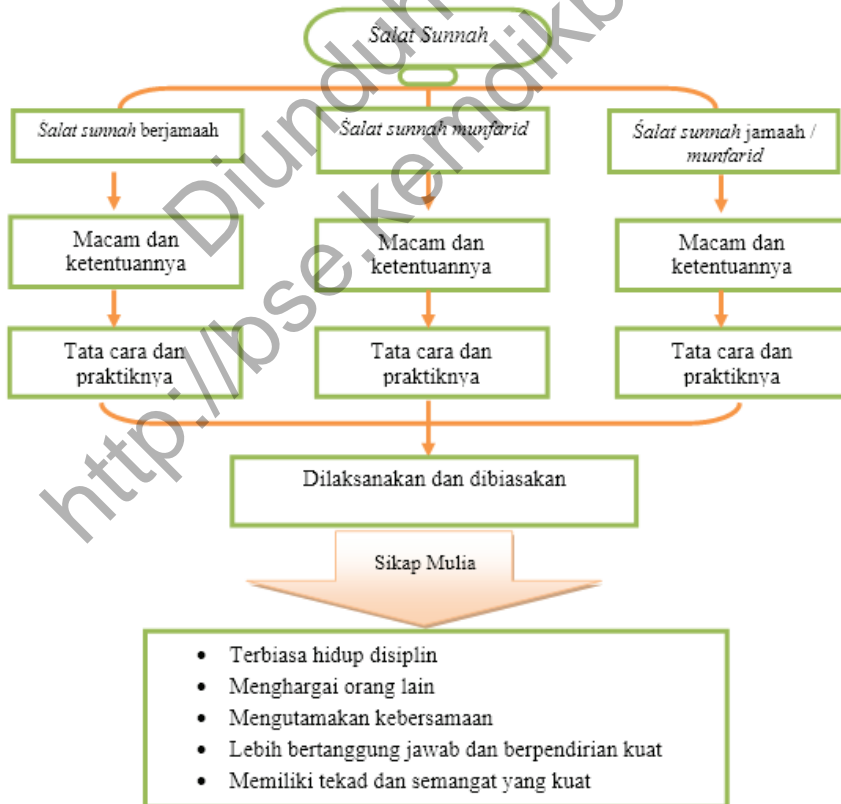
Śalat Sunnah

Śalat sunnah berjamaah

Śalat sunnah munfarid

Śalat sunnah jamaah / munfarid

Macam dan ketentuannya

Macam dan ketentuannya

Macam dan ketentuannya

Tata cara dan praktiknya

Tata cara dan praktiknya

Tata cara dan praktiknya

Dilaksanakan dan dibiasakan

Sikap Mulia

- Terbiasa hidup disiplin
- Menghargai orang lain
- Mengutamakan kebersamaan
- Lebih bertanggung jawab dan berpendirian kuat
- Memiliki tekad dan semangat yang kuat

Diunduh dari http://bse.kemdikbud